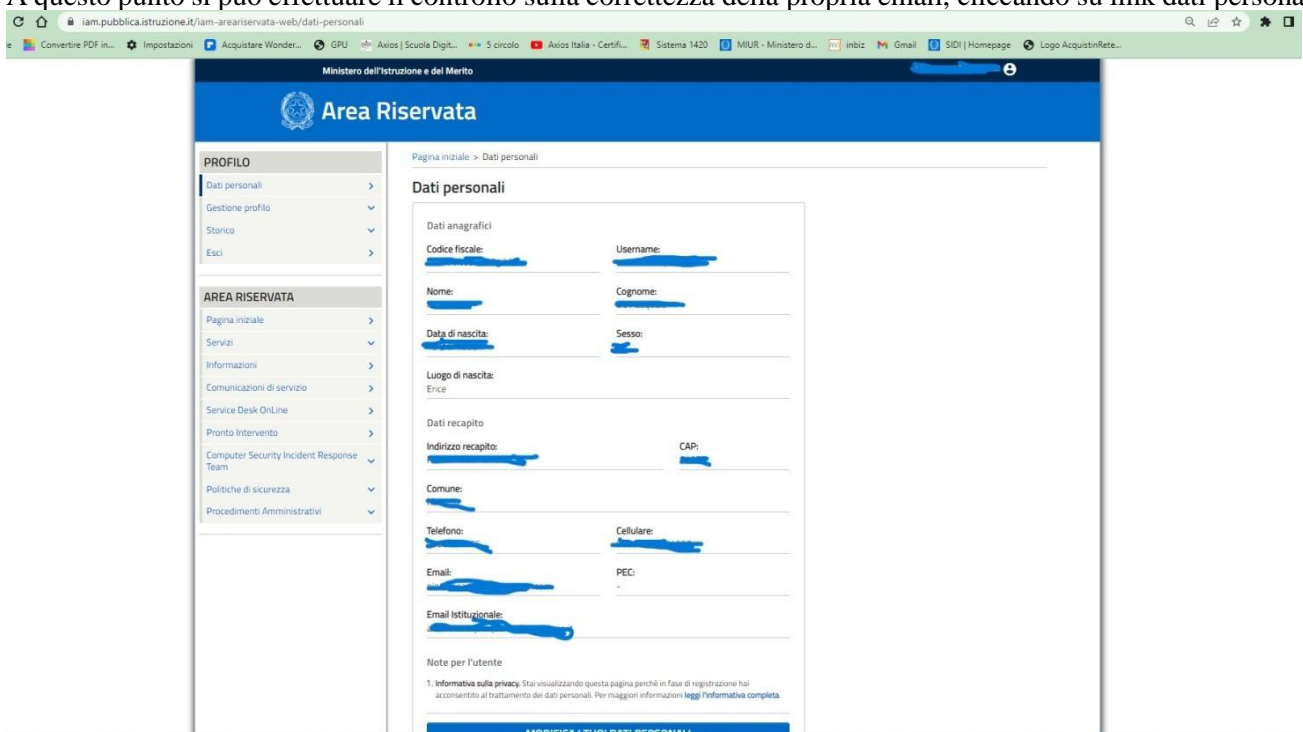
A questo punto si può effettuare il controllo sulla correttezza della propria email, cliccando su link dati personali

iam.pubblica.istruzione.it/iam-areariservata-web/dati-personali

Convertire PDF in... Impostazioni Acquistare Wonder... GPU Axios | Scuola Digit... 5 circolo Axios Italia - Certifi... Sistema 1420 MIUR - Ministero d... inbiz Gmail SIDI | Homepage Logo AcquistinRete...

Ministero dell'Istruzione e del Merito

Area Riservata

PROFILO
Dati personali
Gestione profilo
Storico
Esci

AREA RISERVATA
Pagina iniziale
Servizi
Informazioni
Comunicazioni di servizio
Service Desk OnLine
Pronto Intervento
Computer Security Incident Response Team
Politiche di sicurezza
Procedimenti Amministrativi

Pagina iniziale > Dati personali

Dati personali

Dati anagrafici

Codice fiscale:
Username:
Nome:
Cognome:
Data di nascita:
Sesso:
Luogo di nascita:
Erice

Dati recapito

Indirizzo recapito:
CAP:
Comune:
Telefono:
Cellulare:
Email:
PEC:
-
Email Istituzionale:

Note per l'utente

1. Informativa sulla privacy. Stai visualizzando questa pagina perchè in fase di registrazione hai acconsentito al trattamento dei dati personali. Per maggiori informazioni leggi l'informativa completa.

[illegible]